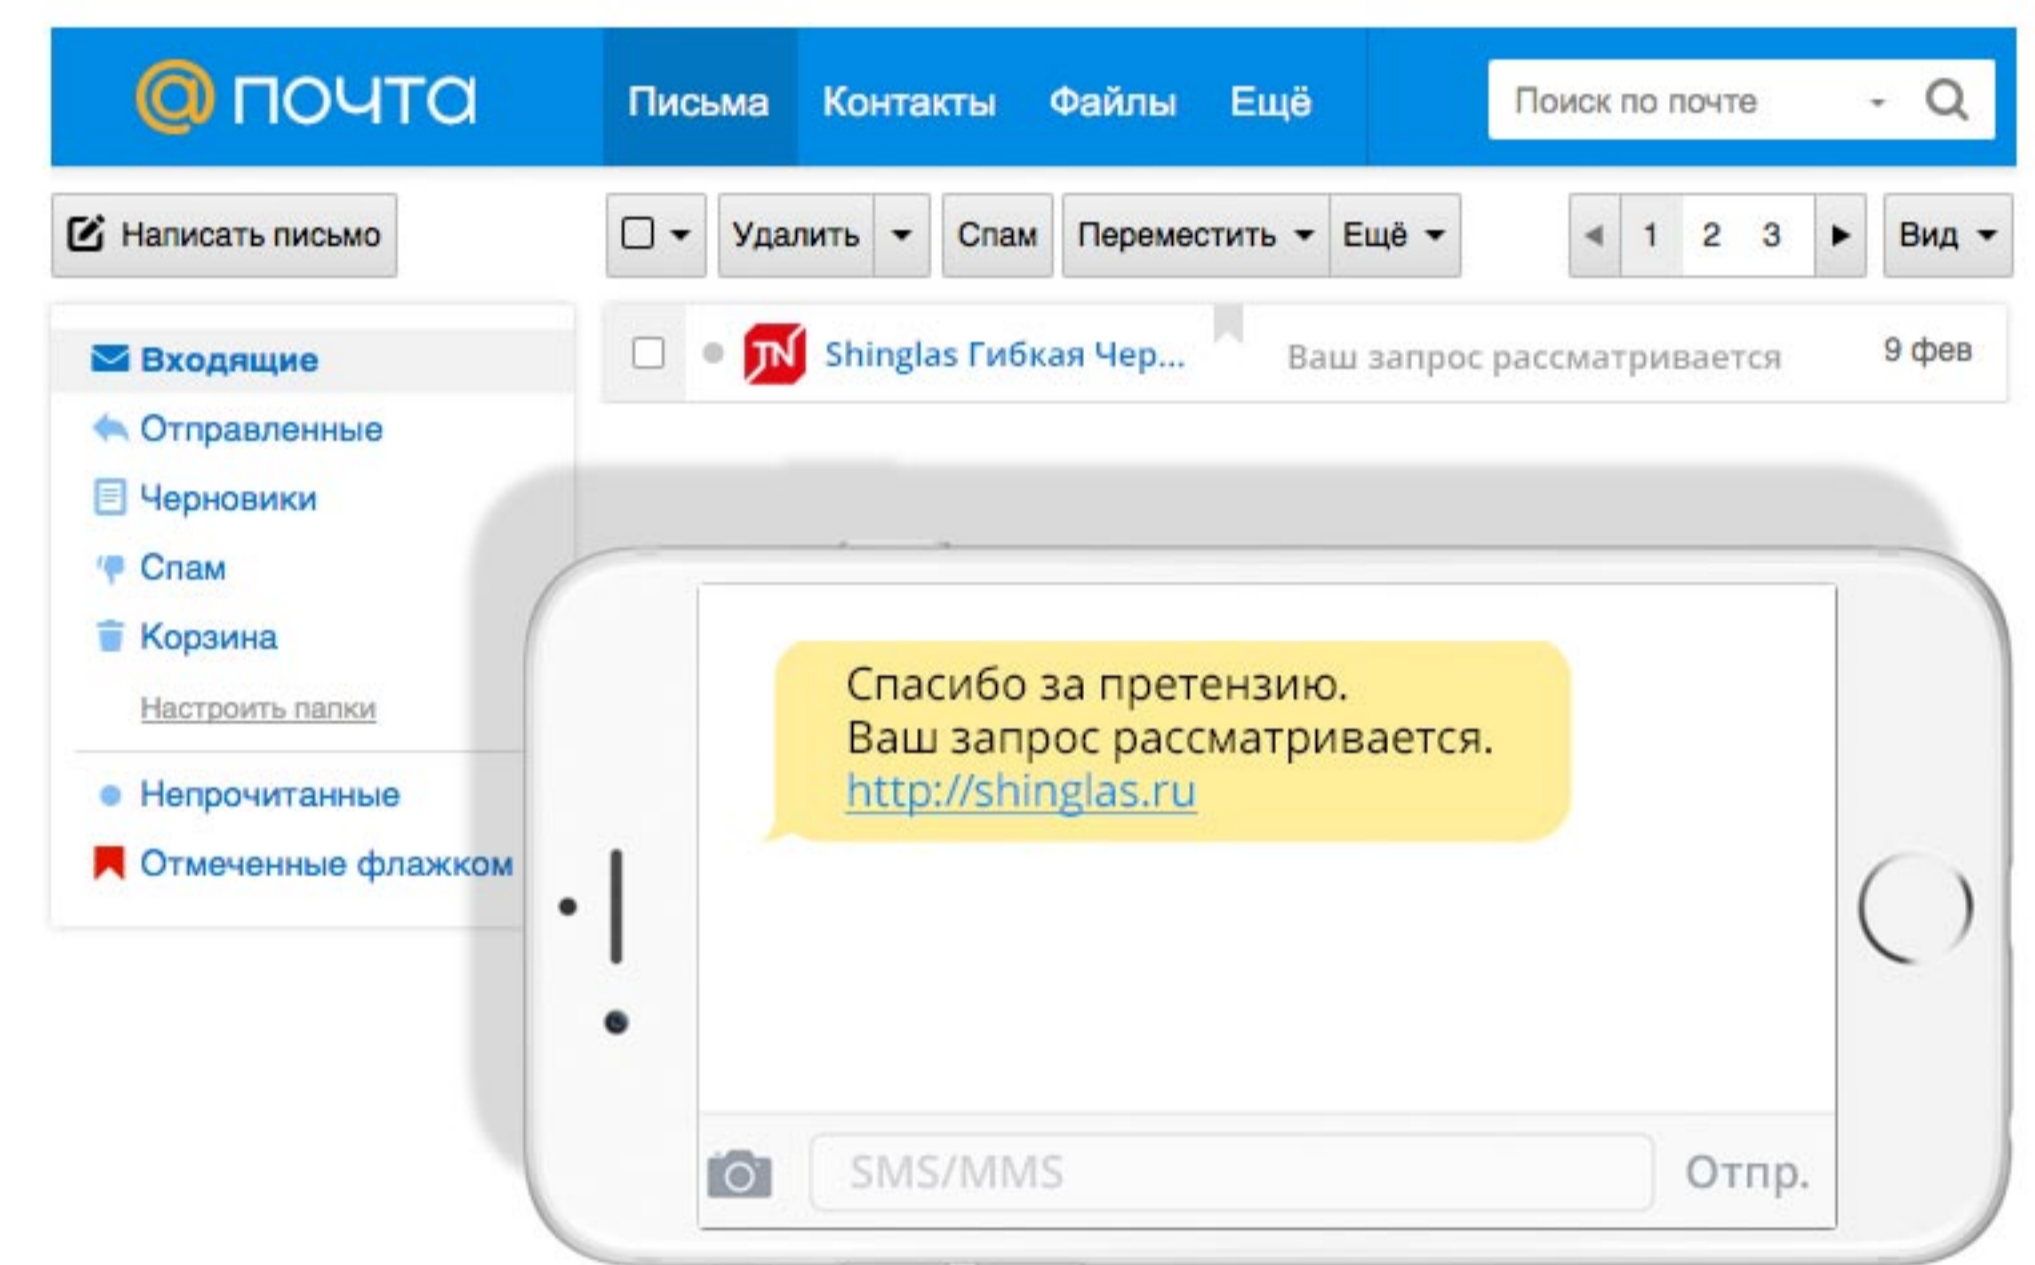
@ почта

Письма Контакты Файлы Ещё

Поиск по почте

Написать письмо

Удалить Спам Переместить Ещё

1 2 3

Вид

Входящие
Отправленные
Черновики
Спам
Корзина
Настроить папки
Непрочитанные
Отмеченные флажком

Shinglas Гибкая Чер... Ваш запрос рассматривается 9 фев

Спасибо за претензию.
Ваш запрос рассматривается.
http://shinglas.ru

SMS/MMS

Отпр.